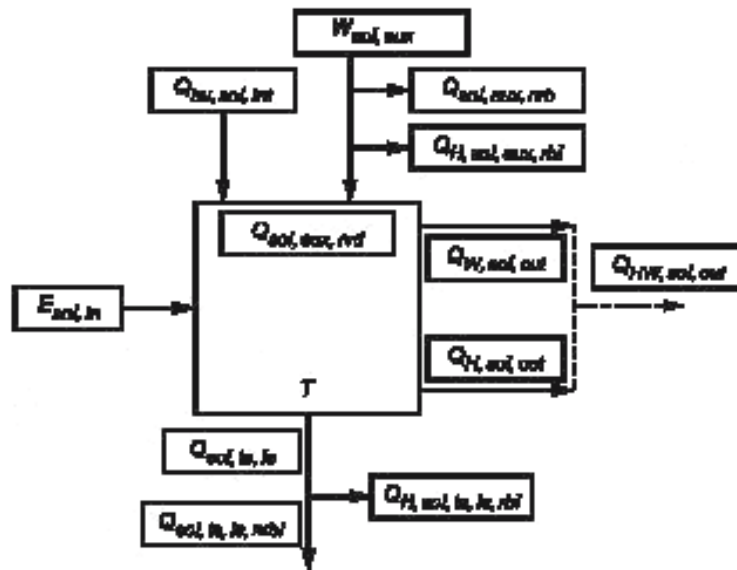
$W_{sol,aux}$

$Q_{bu,sol,int}$

$Q_{sol,aux,nrb}$

$Q_{H,sol,aux,rbl}$

$Q_{sol,aux,rvd}$

$Q_{W,sol,out}$

$Q_{HW,sol,out}$

$E_{sol,in}$

$Q_{H,sol,out}$

$T$

$Q_{sol,ls,le}$

$Q_{H,sol,ls,le,rbl}$

$Q_{sol,ls,le,nrbl}$